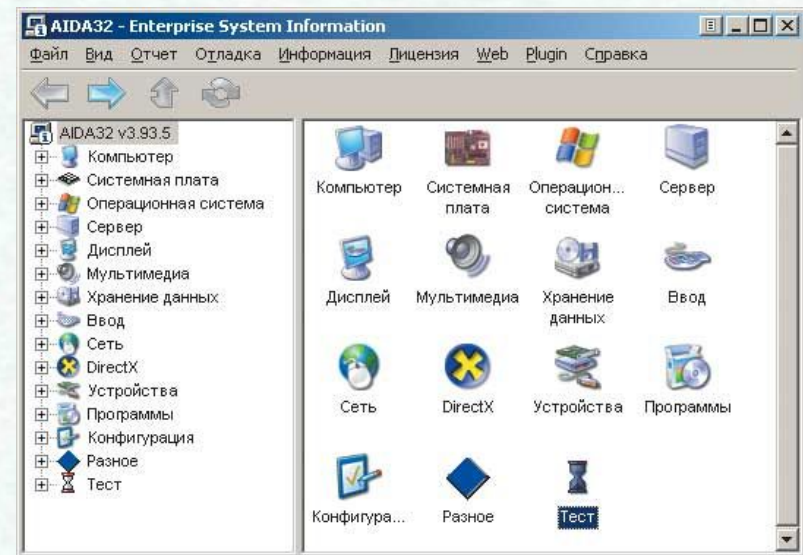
AIDA32 - Enterprise System Information

Файл Вид Отчет Отладка Информация Лицензия Web Plugin Справка

AIDA32 v3.93.5
Компьютер
Системная плата
Операционная система
Сервер
Дисплей
Мультимедиа
Хранение данных
Ввод
Сеть
DirectX
Устройства
Программы
Конфигурация
Разное
Тест

Компьютер
Системная плата
Операцион... система
Сервер
Дисплей
Мультимедиа
Хранение данных
Ввод
Сеть
DirectX
Устройства
Программы
Конфигура...
Разное
Тест